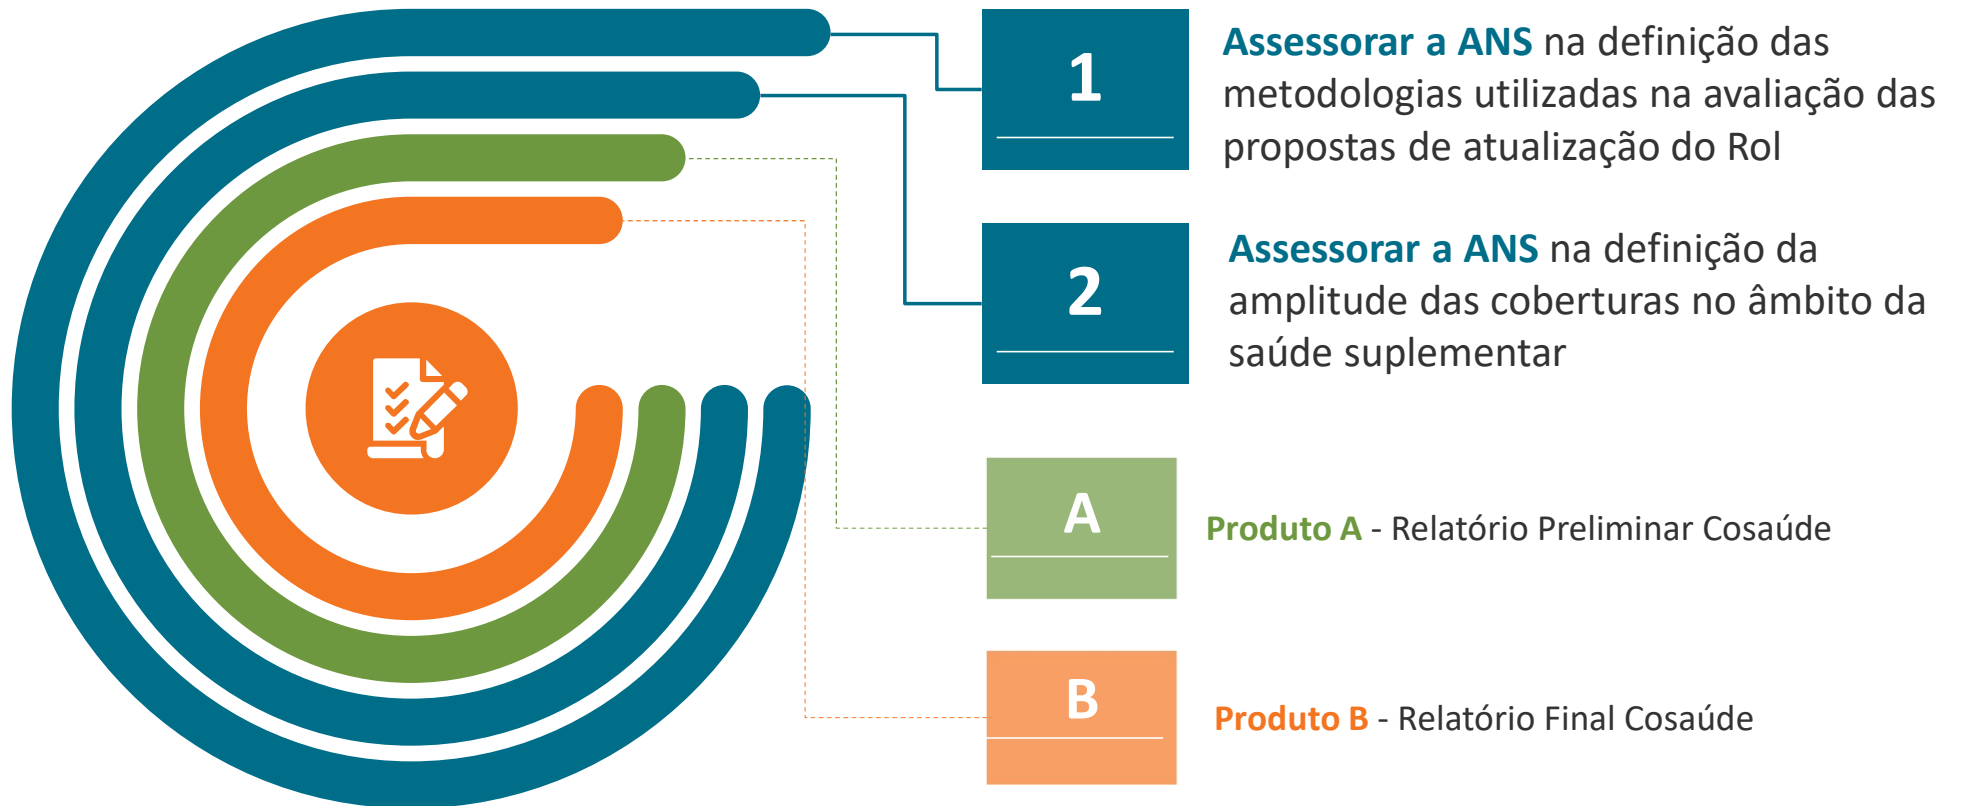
1

Assessorar a ANS na definição das metodologias utilizadas na avaliação das propostas de atualização do Rol

2

Assessorar a ANS na definição da amplitude das coberturas no âmbito da saúde suplementar

A

Produto A - Relatório Preliminar Cosaúde

B

Produto B - Relatório Final Cosaúde